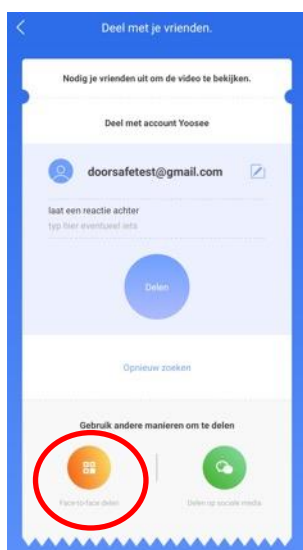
Deel met je vrienden.

Nodig je vrienden uit om de video te bekijken.

Deel met account Yoosee

doorsafetest@gmail.com

laat een reactie achter

typ hier eventueel iets

Delen

Opnieuw zoeken

Gebruik andere manieren om te delen

Face-to-face delen

Delen op sociale media